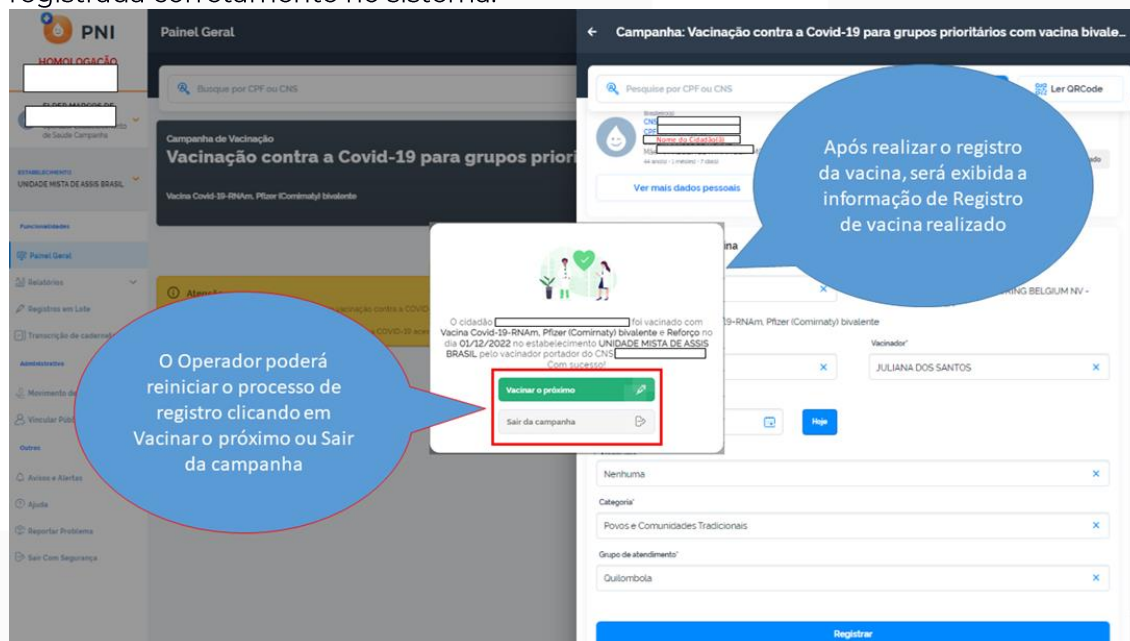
registrada corretamente no sistema.

PNI
HOMOLOGAÇÃO
ELDER MARCOS DE
de Saúde Campanha
ESTABELECIMENTO
UNIDADE MISTA DE ASSIS BRASIL
Funcionalidades
Painel Geral
Relatórios
Registros em Lote
Transcrição de caderneta
Administrativo
Movimento de
Vincular Públ
Outros
Avisos e Alertas
Ajuda
Reportar Problema
Sair Com Segurança

Painel Geral
Busque por CPF ou CNS
Campanha de Vacinação
Vacinação contra a Covid-19 para grupos priori
Vacina Covid-19-RNAm, Pfizer (Comirnaty) bivalente
Atenção
vacinação contra a COVID
COVID-19 ace

Campanha: Vacinação contra a Covid-19 para grupos prioritários com vacina bivale...
Pesquise por CPF ou CNS
Ler QRCode
CNS
CPF
Nome da Cidadã(ão)
Mã
44 ano(s) - 1 mes(es) - 7 dia(s)
Ver mais dados pessoais
ina
RING BELGIUM NV -
19-RNAm, Pfizer (Comirnaty) bivalente
Vacinador*
JULIANA DOS SANTOS
Hoje
Nenhuma
Categoria*
Povos e Comunidades Tradicionais
Grupo de atendimento*
Quilombola
Registrar

O cidadão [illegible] foi vacinado com Vacina Covid-19-RNAm, Pfizer (Comirnaty) bivalente e Reforço no dia 01/12/2022 no estabelecimento UNIDADE MISTA DE ASSIS BRASIL pelo vacinador portador do CNS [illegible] Com sucesso!
Vacinar o próximo
Sair da campanha

Após realizar o registro da vacina, será exibida a informação de Registro de vacina realizado

O Operador poderá reiniciar o processo de registro clicando em Vacinar o próximo ou Sair da campanha